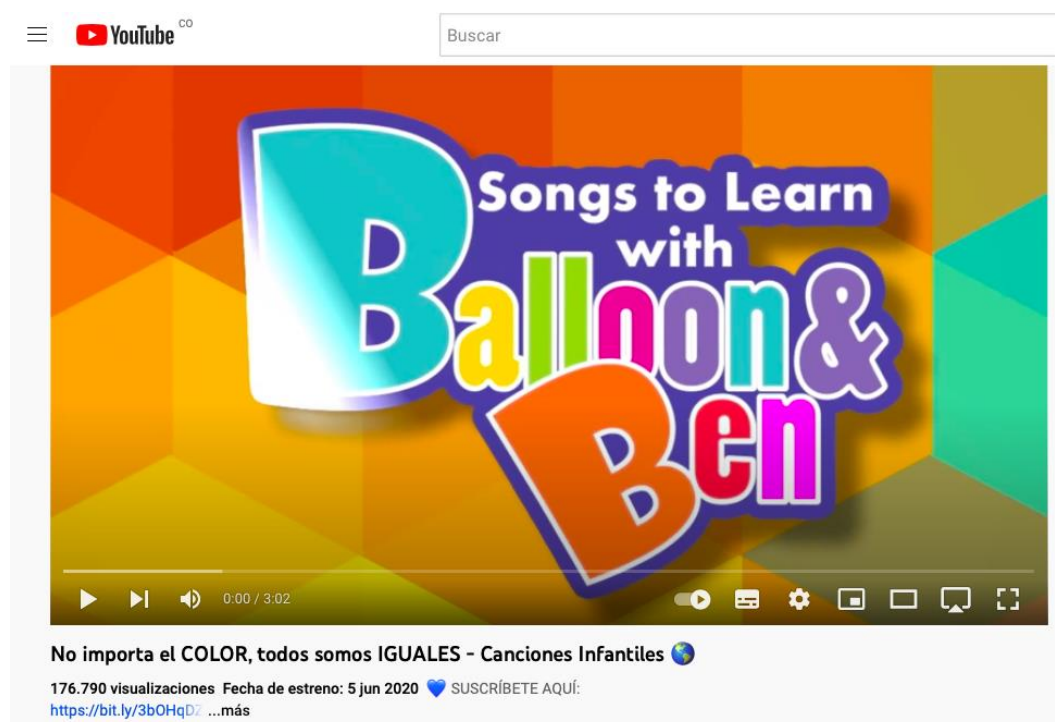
YouTube CO

Buscar

Songs to Learn with Balloon & Ben

0:00 / 3:02

No importa el COLOR, todos somos IGUALES - Canciones Infantiles 🌎

176.790 visualizaciones Fecha de estreno: 5 jun 2020 💙 SUSCRÍBETE AQUÍ: https://bit.ly/3bOHqD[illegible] ...más